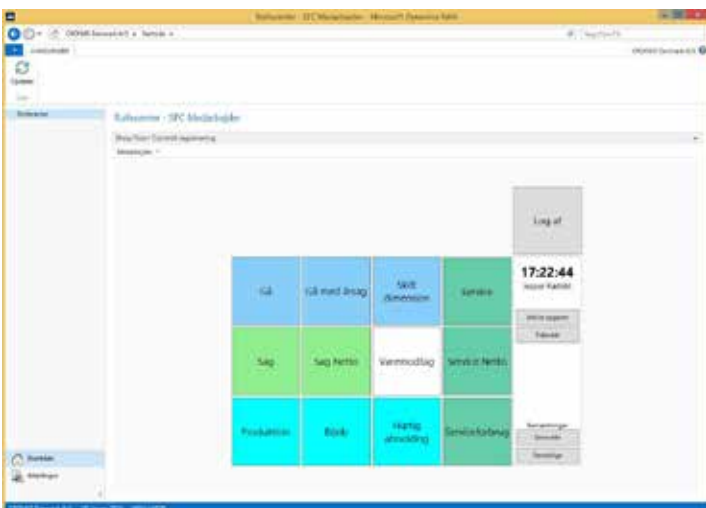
Rollecenter - SFC Medarbejder - Microsoft Dynamics NAV

CRONUS Danmark A/S ▸ Startside ▸

Opdater

Rollecenter

Rollecenter - SFC Medarbejder

Medarbejder

Log af

17:22:44

Gå | Gå med årsag | Skift dimension | Service
Søg | Søg Netto | Varemodtag | Service Netto
Produktion | Bonk | Hurtig afmelding | Serviceforbrug

Bemærkninger

Opgaver